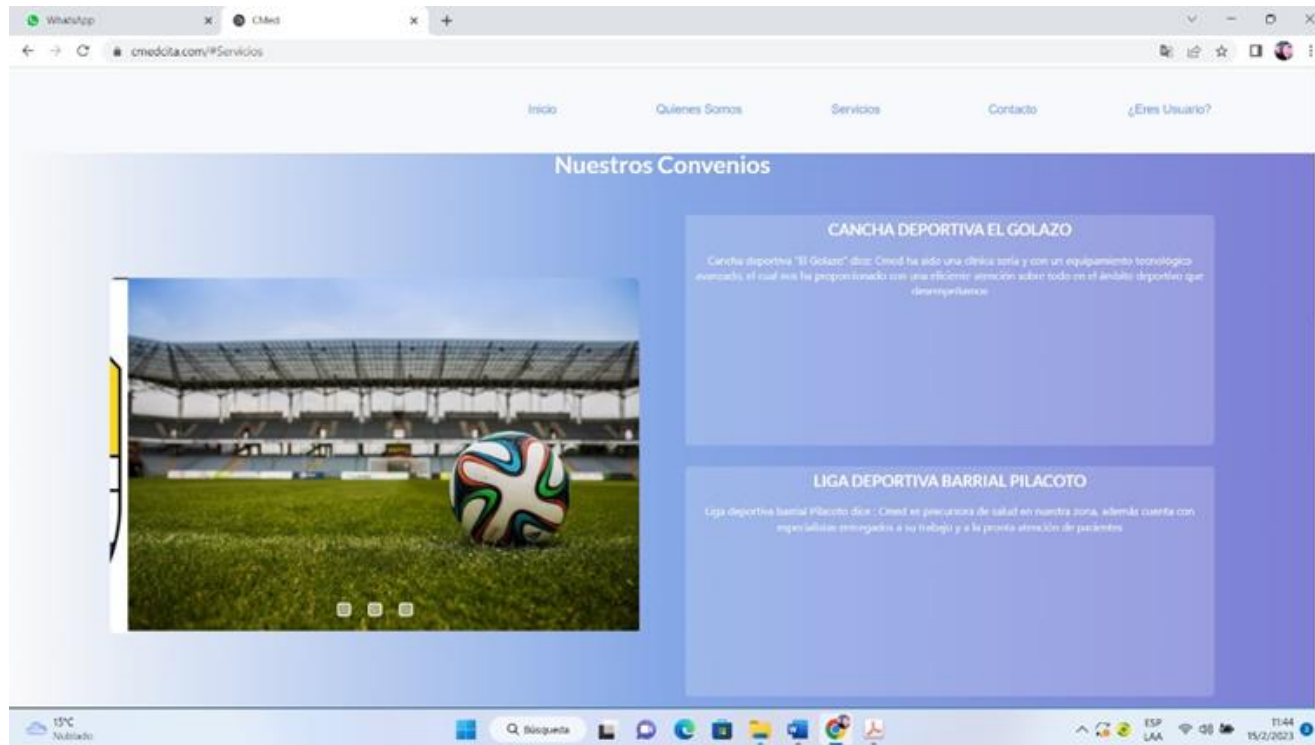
WhatsApp
CMed
cmedcita.com/#Servicios

Inicio
Quienes Somos
Servicios
Contacto
¿Eres Usuario?

Nuestros Convenios

CANCHA DEPORTIVA EL GOLAZO

Cancha deportiva "El Golazo" dice: Cmed ha sido una clínica seria y con un equipamiento tecnológico avanzado, el cual nos ha proporcionado con una eficiente atención sobre todo en el ámbito deportivo que desempeñamos

LIGA DEPORTIVA BARRIAL PILACOTO

Liga deportiva barrial Pilacoto dice : Cmed es precursora de salud en nuestra zona, además cuenta con especialistas entregados a su trabajo y a la pronta atención de pacientes

15°C
Nublado
Búsqueda
ESP
LAA
11:44
15/2/2023